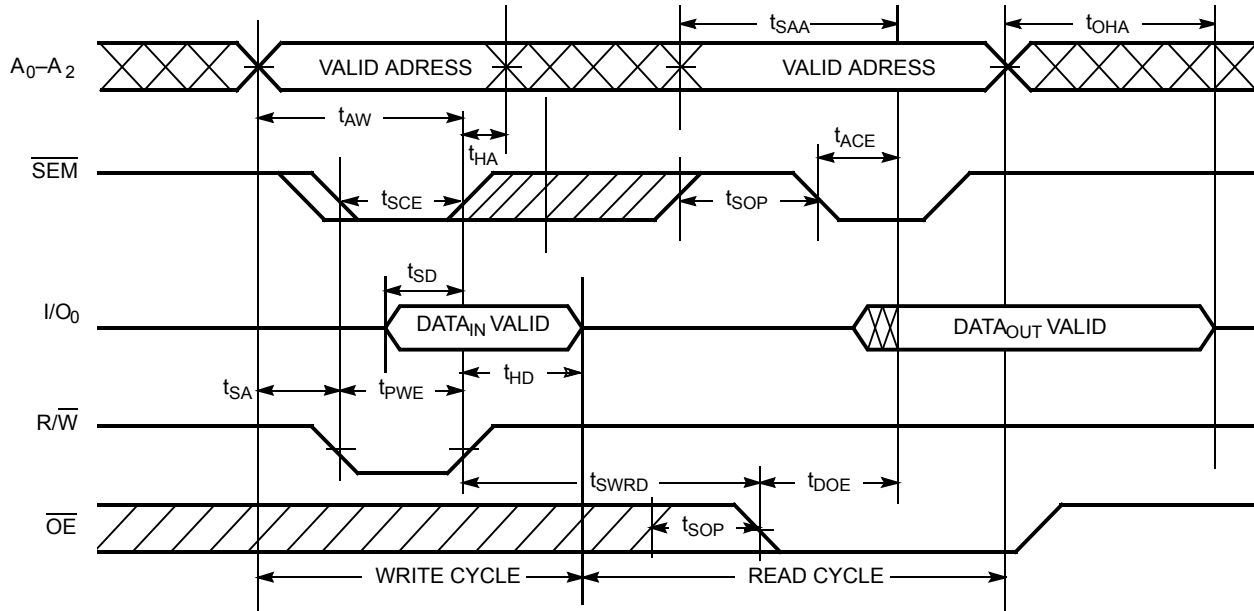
$t_{SAA}$

$t_{OHA}$

$A_0$–$A_2$

VALID ADRESS

VALID ADRESS

$t_{AW}$

$t_{ACE}$

$t_{HA}$

$\overline{SEM}$

$t_{SCE}$

$t_{SOP}$

$t_{SD}$

$I/O_0$

DATA$_{IN}$ VALID

DATA$_{OUT}$ VALID

$t_{SA}$

$t_{PWE}$

$t_{HD}$

$R/\overline{W}$

$t_{SWRD}$

$t_{DOE}$

$\overline{OE}$

$t_{SOP}$

WRITE CYCLE

READ CYCLE